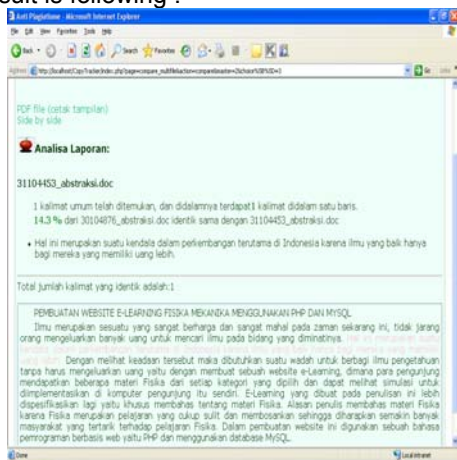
sult is following :

Anti Plagiatisme - Microsoft Internet Explorer

File Edit View Favorites Tools Help

Back Search Favorites

Address http://localhost/Copy Tracker/index.php?page=compare_multifileaction=compare&master=2&chosen%5B%5D=3

Go Links

PDF file (cetak tampilan)
Side by side

Analisa Laporan:

31104453_abstraksi.doc

1 kalimat umum telah ditemukan, dan didalamnya terdapat1 kalimat didalam satu baris.
14.3 % dari 30104876_abstraksi.doc identik sama dengan 31104453_abstraksi.doc

• Hal ini merupakan suatu kendala dalam perkembangan terutama di Indonesia karena ilmu yang baik hanya bagi mereka yang memiliki uang lebih.

Total jumlah kalimat yang identik adalah:1

PEMBUATAN WEBSITE E-LEARNING FISIKA MEKANIKA MENGGUNAKAN PHP DAN MYSQL

Ilmu merupakan sesuatu yang sangat berharga dan sangat mahal pada zaman sekarang ini, tidak jarang orang mengeluarkan banyak uang untuk mencari ilmu pada bidang yang diminatinya. Hal ini merupakan suatu kendala dalam perkembangan terutama di Indonesia karena ilmu yang baik hanya bagi mereka yang memiliki uang lebih. Dengan melihat keadaan tersebut maka dibutuhkan suatu wadah untuk berbagi ilmu pengetahuan tanpa harus mengeluarkan uang yaitu dengan membuat sebuah website e-Learning, dimana para pengunjung mendapatkan beberapa materi Fisika dari setiap kategori yang dipilih dan dapat melihat simulasi untuk diimplementasikan di komputer pengunjung itu sendiri. E-Learning yang dibuat pada penulisan ini lebih dispesifikasikan lagi yaitu khusus membahas tentang materi Fisika. Alasan penulis membahas materi Fisika karena Fisika merupakan pelajaran yang cukup sulit dan membosankan sehingga diharapkan semakin banyak masyarakat yang tertarik terhadap pelajaran Fisika. Dalam pembuatan website ini digunakan sebuah bahasa pemrograman berbasis web yaitu PHP dan menggunakan database MySQL.

Done Local intranet